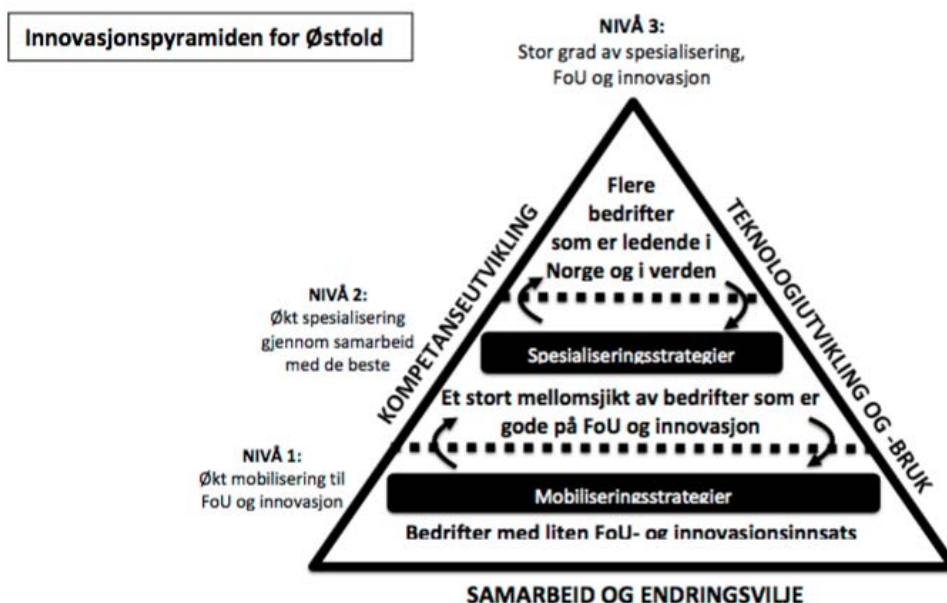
Innovasjonspyramiden for Østfold

NIVÅ 3:
Stor grad av spesialisering, FoU og innovasjon

Flere bedrifter som er ledende i Norge og i verden

KOMPETANSEUTVIKLING

TEKNOLOGIUTVIKLING OG -BRUK

NIVÅ 2:
Økt spesialisering gjennom samarbeid med de beste

Spesialiseringsstrategier

Et stort mellomsjikt av bedrifter som er gode på FoU og innovasjon

NIVÅ 1:
Økt mobilisering til FoU og innovasjon

Mobiliseringsstrategier

Bedrifter med liten FoU- og innovasjonsinnsats

SAMARBEID OG ENDRINGSVILJE